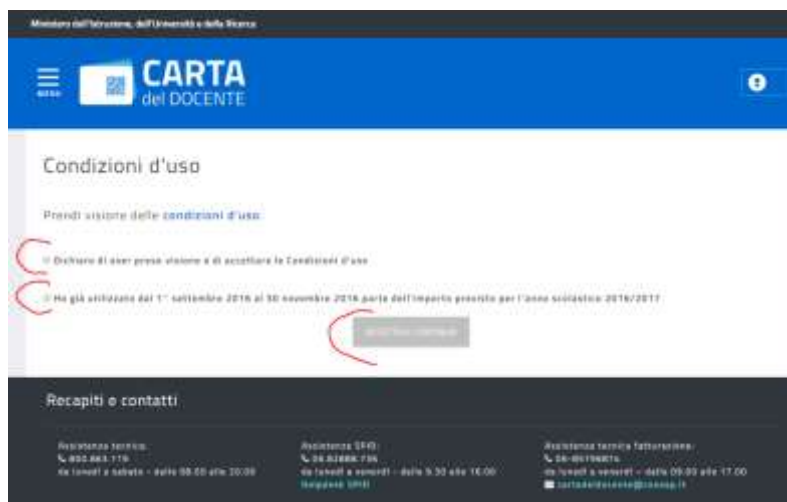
Ministero dell'Istruzione, dell'Università e della Ricerca

MENU

CARTA
del DOCENTE

Condizioni d'uso

Prendi visione delle condizioni d'uso

Dichiaro di aver preso visione e di accettare le Condizioni d'uso

Ho già utilizzato dal 1° settembre 2016 al 30 novembre 2016 parte dell'importo previsto per l'anno scolastico 2016/2017

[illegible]

Recapiti e contatti

Assistenza tecnica:
800.863.119
da lunedì a sabato - dalle 08.00 alle 20.00

Assistenza SPID:
06.82888.736
da lunedì a venerdì - dalle 9.30 alle 16.00
Helpdesk SPID

Assistenza tecnica fatturazione:
06-85798874
da lunedì a venerdì - dalle 09.00 alle 17.00
cartadeldocente@consap.it